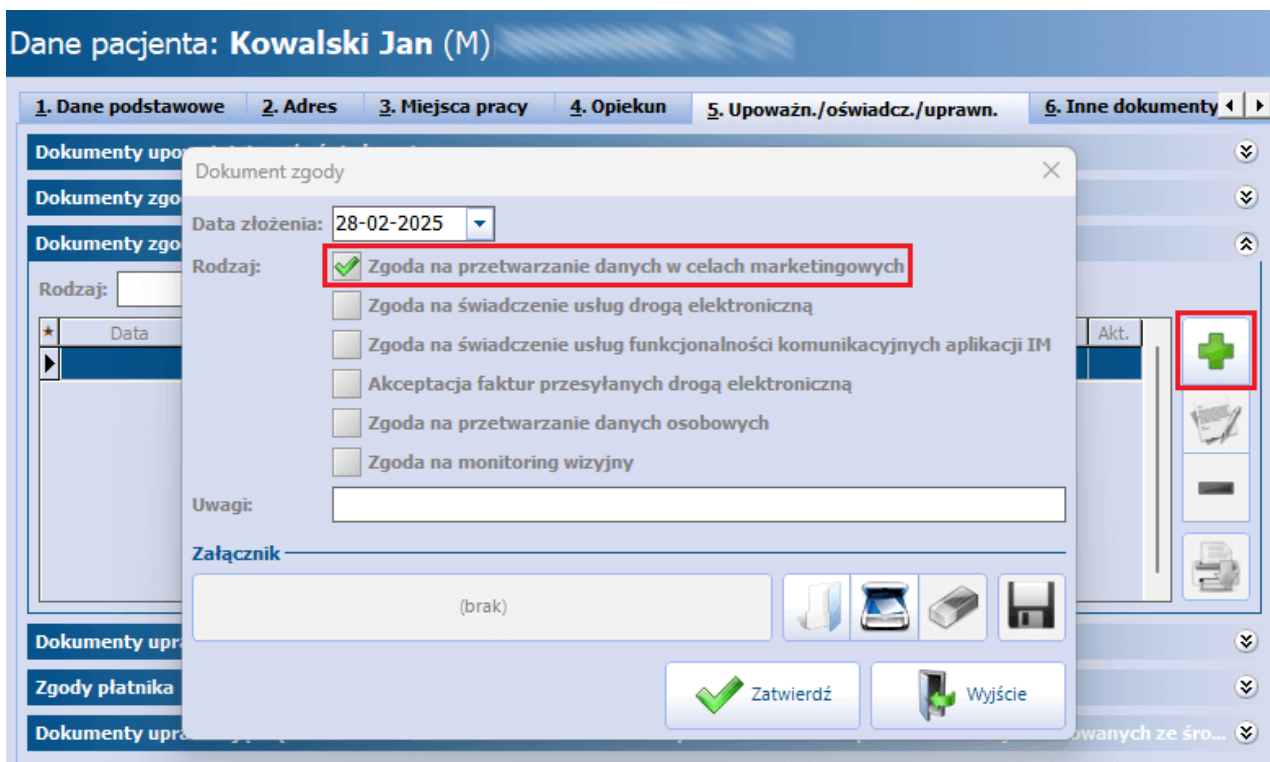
Dane pacjenta: Kowalski Jan (M)

1. Dane podstawowe
2. Adres
3. Miejsca pracy
4. Opiekun
5. Upoważn./oświadcz./uprawn.
6. Inne dokumenty

Dokumenty upo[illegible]
Dokumenty zgo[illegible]
Dokumenty zgo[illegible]
Rodzaj:
Data
Akt.

Dokument zgody

Data złożenia: 28-02-2025
Rodzaj:
Zgoda na przetwarzanie danych w celach marketingowych
Zgoda na świadczenie usług drogą elektroniczną
Zgoda na świadczenie usług funkcjonalności komunikacyjnych aplikacji IM
Akceptacja faktur przesyłanych drogą elektroniczną
Zgoda na przetwarzanie danych osobowych
Zgoda na monitoring wizyjny
Uwagi:
Załącznik
(brak)
Zatwierdź
Wyjście

Dokumenty upr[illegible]
Zgody płatnika
Dokumenty upr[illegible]owanych ze śro...